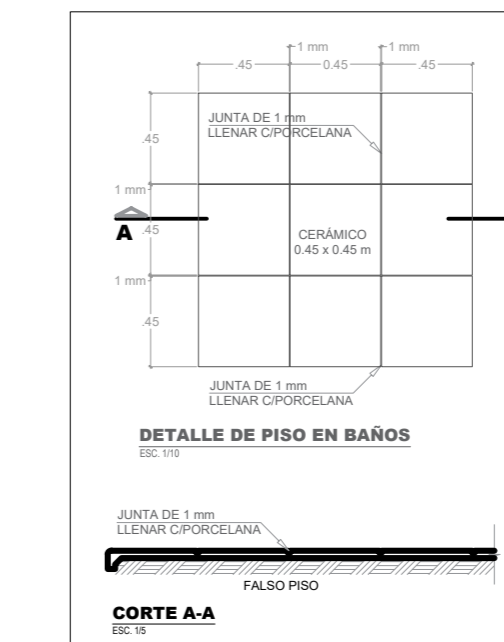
1 mm
1 mm
.45
0.45
.45
.45
1 mm
.45
1 mm
.45
A
JUNTA DE 1 mm
LLENAR C/PORCELANA
CERÁMICO
0.45 x 0.45 m
JUNTA DE 1 mm
LLENAR C/PORCELANA
DETALLE DE PISO EN BAÑOS
ESC. 1/10
JUNTA DE 1 mm
LLENAR C/PORCELANA
FALSO PISO
CORTE A-A
ESC. 1/5